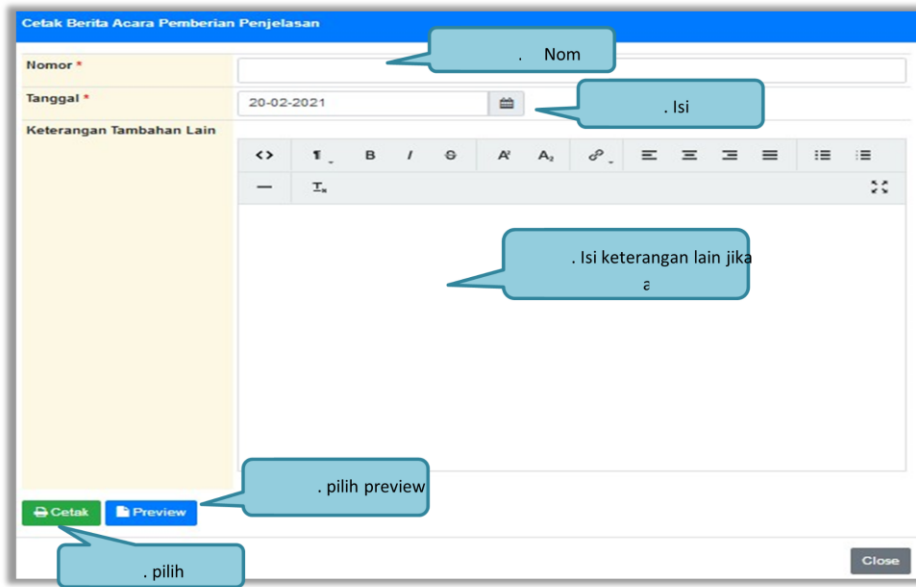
Cetak Berita Acara Pemberian Penjelasan

Nomor *

. Nom

Tanggal *

20-02-2021

. Isi

Keterangan Tambahan Lain

<> ¶ B I S A² A₂

— Tₓ

. Isi keterangan lain jika a

. pilih preview

Cetak Preview

. pilih

Close